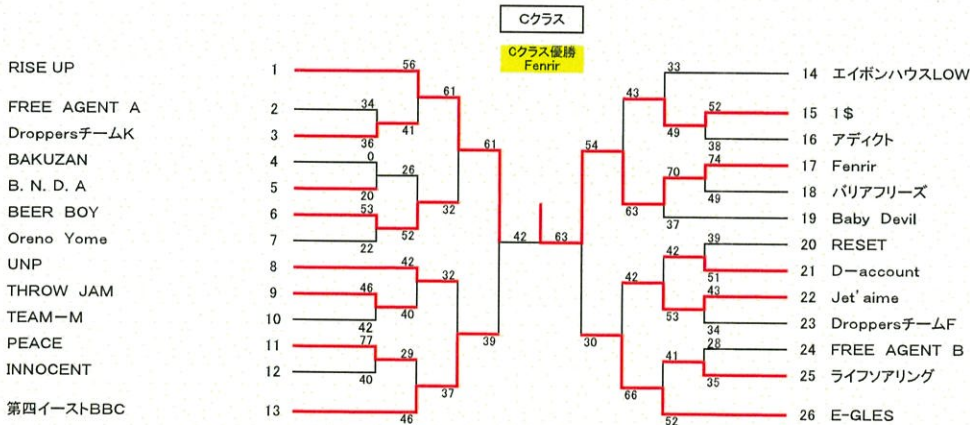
Cクラス

Cクラス優勝
Fenrir

RISE UP 1
FREE AGENT A 2
Droppersチーム K 3
BAKUZAN 4
B. N. D. A 5
BEER BOY 6
Oreno Yome 7
UNP 8
THROW JAM 9
TEAM−M 10
PEACE 11
INNOCENT 12
第四イーストBBC 13

56
34
41
36
0
26
20
53
32
52
22
42
32
46
40
42
77
29
40
37
46
61
61
39
42
63
54
30
33
43
52
49
38
74
70
49
63
37
39
42
51
43
42
53
34
28
41
35
66
52

14 エイボンハウスLOW
15 1＄
16 アディクト
17 Fenrir
18 バリアフリーズ
19 Baby Devil
20 RESET
21 D−account
22 Jet' aime
23 Droppersチーム F
24 FREE AGENT B
25 ライフソアリング
26 E-GLES